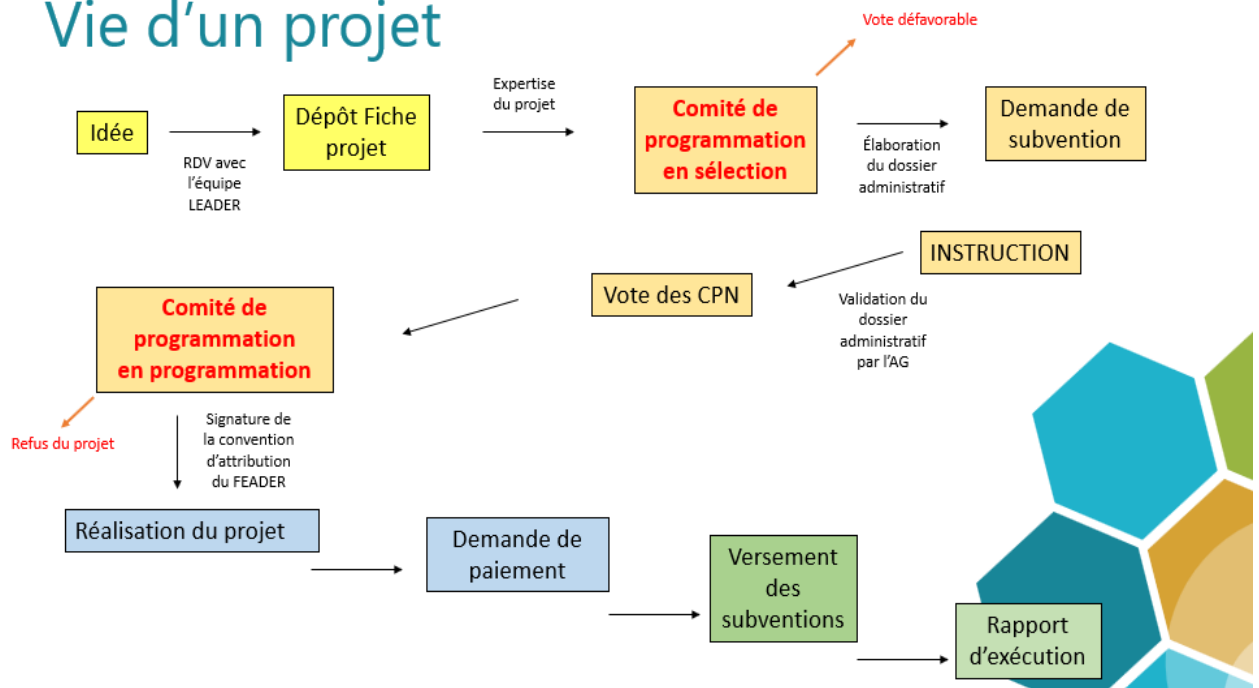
Vie d'un projet

Vote défavorable

Idée

RDV avec l'équipe LEADER

Dépôt Fiche projet

Expertise du projet

Comité de programmation en sélection

Élaboration du dossier administratif

Demande de subvention

INSTRUCTION

Validation du dossier administratif par l'AG

Vote des CPN

Comité de programmation en programmation

Refus du projet

Signature de la convention d'attribution du FEADER

Réalisation du projet

Demande de paiement

Versement des subventions

Rapport d'exécution